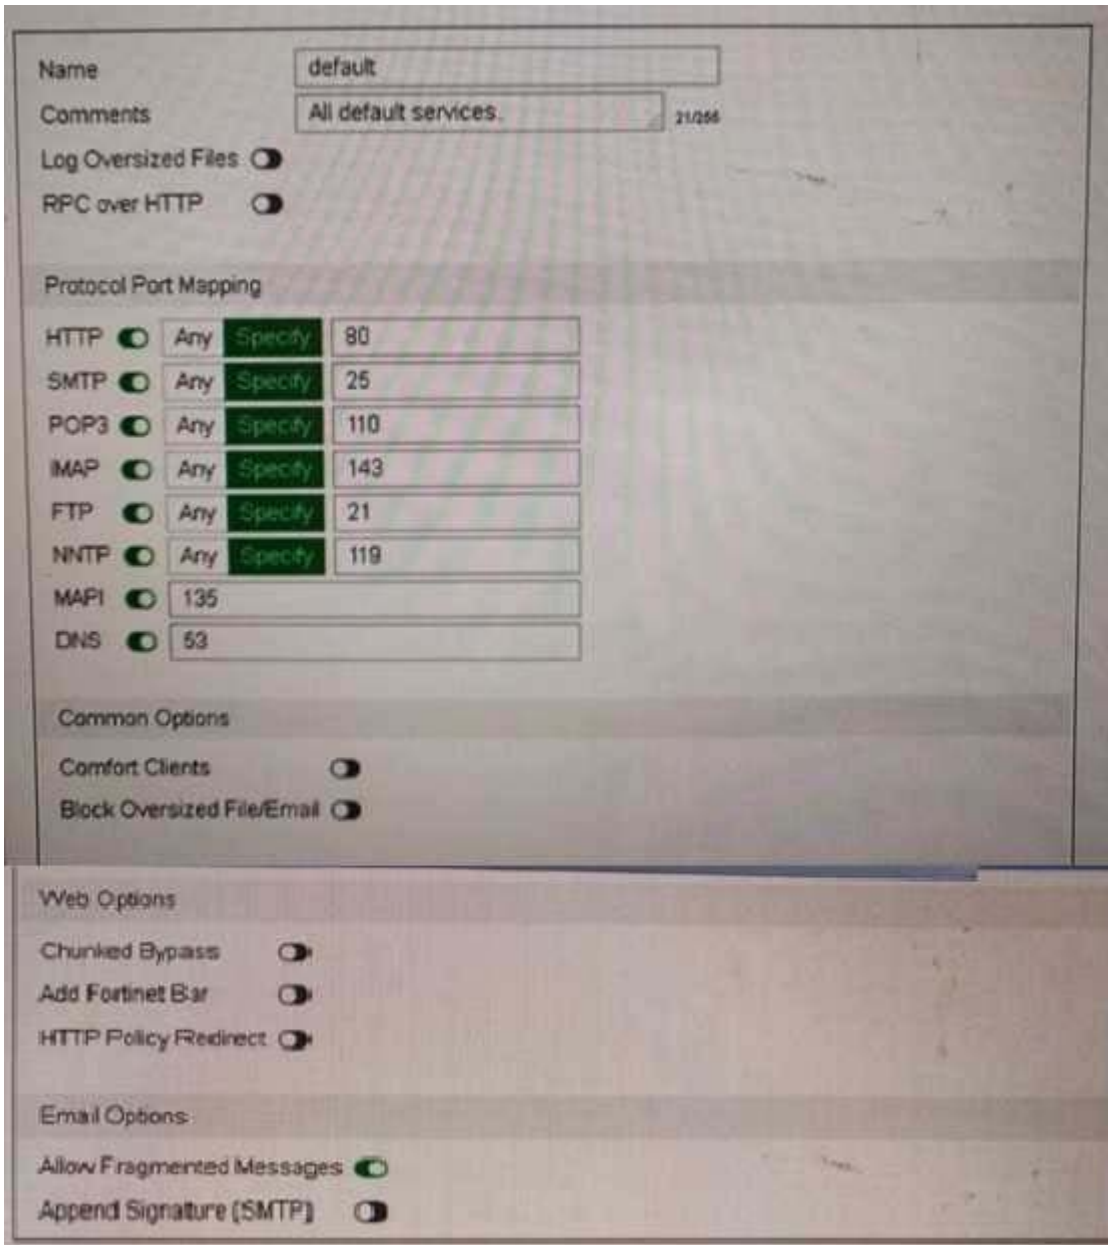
Name default
Comments All default services. 21/255
Log Oversized Files
RPC over HTTP

Protocol Port Mapping

HTTP Any Specify 80
SMTP Any Specify 25
POP3 Any Specify 110
IMAP Any Specify 143
FTP Any Specify 21
NNTP Any Specify 119
MAPI 135
DNS 53

Common Options

Comfort Clients
Block Oversized File/Email

Web Options

Chunked Bypass
Add Fortinet Bar
HTTP Policy Redirect

Email Options

Allow Fragmented Messages
Append Signature (SMTP)